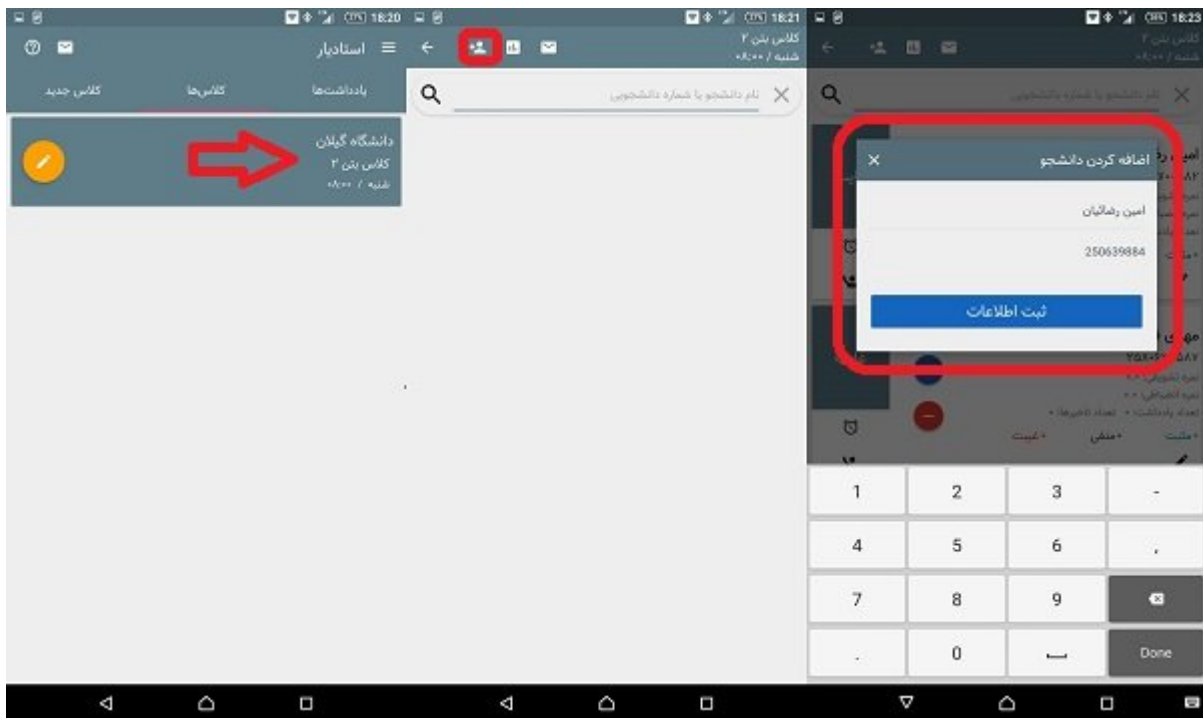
18:20

استادیار

یادداشت‌ها

کلاس‌ها

کلاس جدید

دانشگاه گیلان

کلاس بتن ۲

شنبه / ۰۸:۰۰

18:21

کلاس بتن ۲

شنبه / ۰۸:۰۰

نام دانشجو یا شماره دانشجویی

18:23

کلاس بتن ۲

شنبه / ۰۸:۰۰

نام دانشجو یا شماره دانشجویی

اضافه کردن دانشجو

امین رضائیان

250639884

ثبت اطلاعات

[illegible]

۲۵۸۰۶۰۵۸۷

نمره تشویقی: ۰۰

نمره انضباطی: ۰۰

تعداد یادداشت: ۰ تعداد تاخیرها: ۰

مثبت

منفی

غیبت

| 1 | 2 | 3 | - |
|---|---|---|---|
| 4 | 5 | 6 | , |
| 7 | 8 | 9 | |
| . | 0 | | Done |